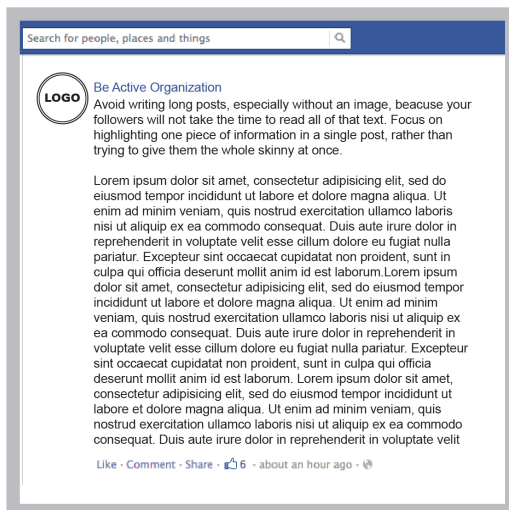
Search for people, places and things

LOGO

Be Active Organization
Avoid writing long posts, especially without an image, beacuse your followers will not take the time to read all of that text. Focus on highlighting one piece of information in a single post, rather than trying to give them the whole skinny at once.

Lorem ipsum dolor sit amet, consectetur adipisicing elit, sed do eiusmod tempor incididunt ut labore et dolore magna aliqua. Ut enim ad minim veniam, quis nostrud exercitation ullamco laboris nisi ut aliquip ex ea commodo consequat. Duis aute irure dolor in reprehenderit in voluptate velit esse cillum dolore eu fugiat nulla pariatur. Excepteur sint occaecat cupidatat non proident, sunt in culpa qui officia deserunt mollit anim id est laborum.Lorem ipsum dolor sit amet, consectetur adipisicing elit, sed do eiusmod tempor incididunt ut labore et dolore magna aliqua. Ut enim ad minim veniam, quis nostrud exercitation ullamco laboris nisi ut aliquip ex ea commodo consequat. Duis aute irure dolor in reprehenderit in voluptate velit esse cillum dolore eu fugiat nulla pariatur. Excepteur sint occaecat cupidatat non proident, sunt in culpa qui officia deserunt mollit anim id est laborum. Lorem ipsum dolor sit amet, consectetur adipisicing elit, sed do eiusmod tempor incididunt ut labore et dolore magna aliqua. Ut enim ad minim veniam, quis nostrud exercitation ullamco laboris nisi ut aliquip ex ea commodo consequat. Duis aute irure dolor in reprehenderit in voluptate velit

Like · Comment · Share · 6 · about an hour ago ·